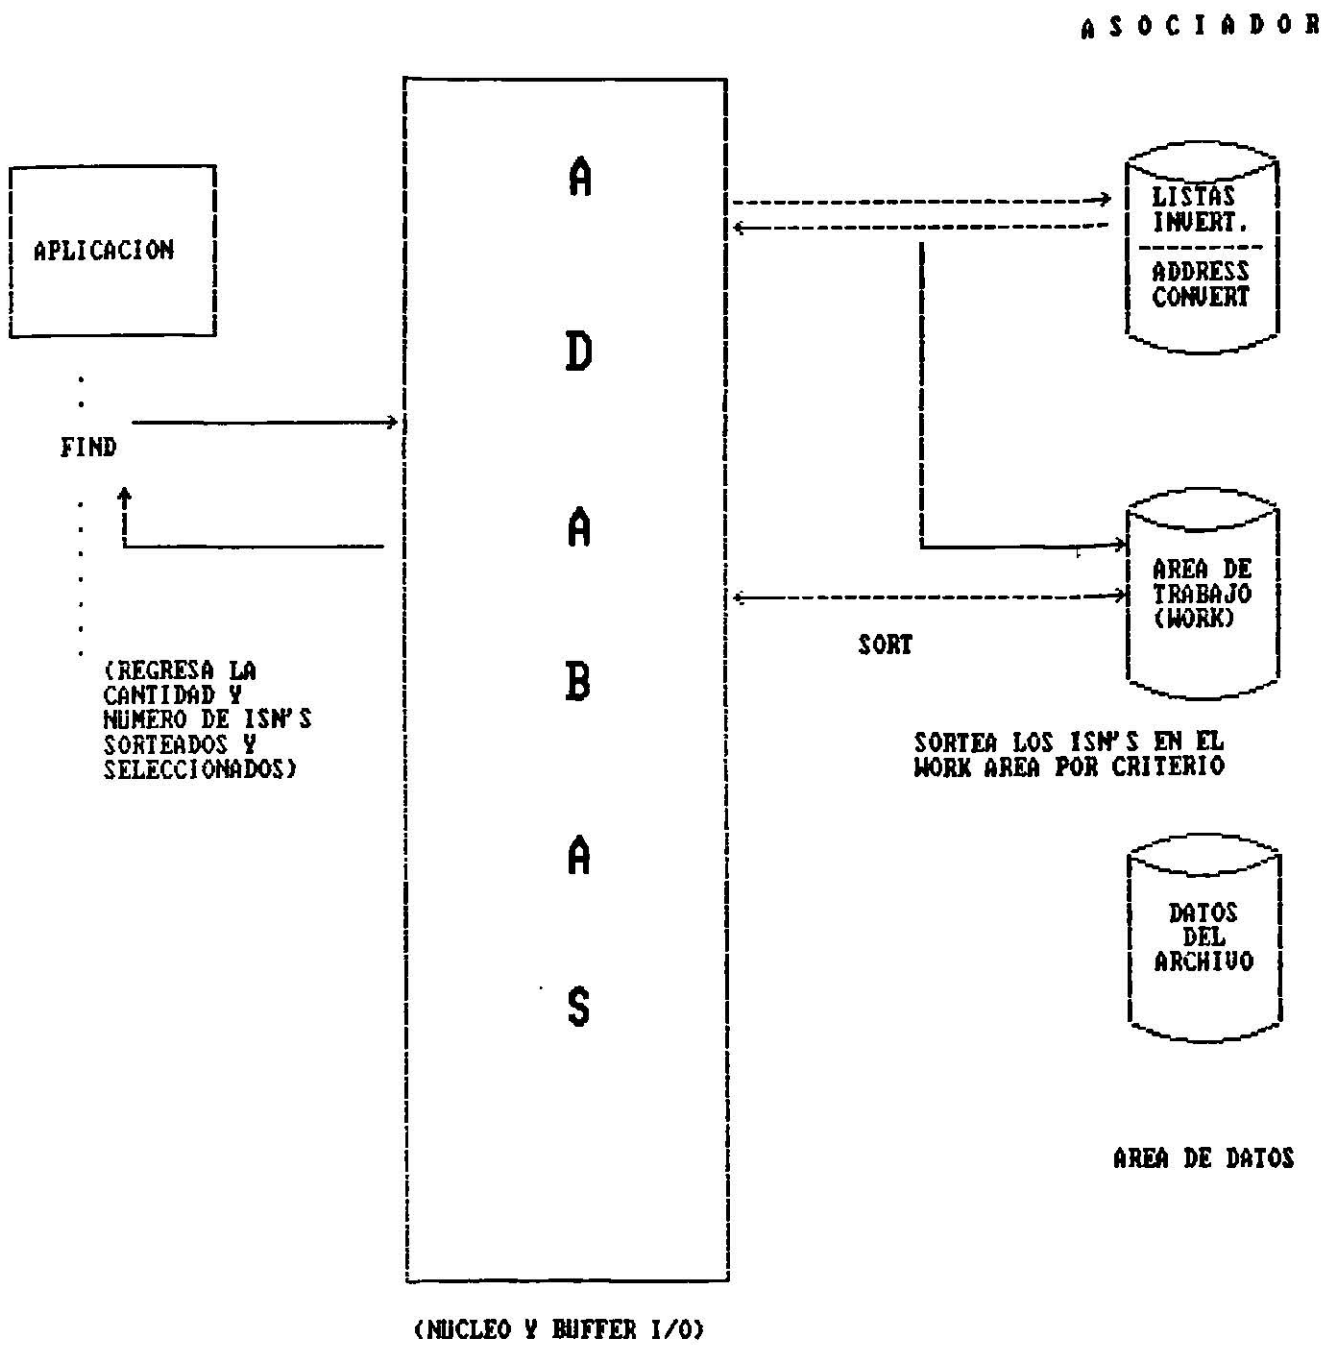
ASOCIADOR

APLICACION

FIND

(REGRESA LA CANTIDAD Y NUMERO DE ISN'S SORTEADOS Y SELECCIONADOS)

A

D

A

B

A

S

(NUCLEO Y BUFFER I/O)

LISTAS INVERT.

ADDRESS CONVERT

AREA DE TRABAJO (WORK)

SORT

SORTEA LOS ISN'S EN EL WORK AREA POR CRITERIO

DATOS DEL ARCHIVO

AREA DE DATOS